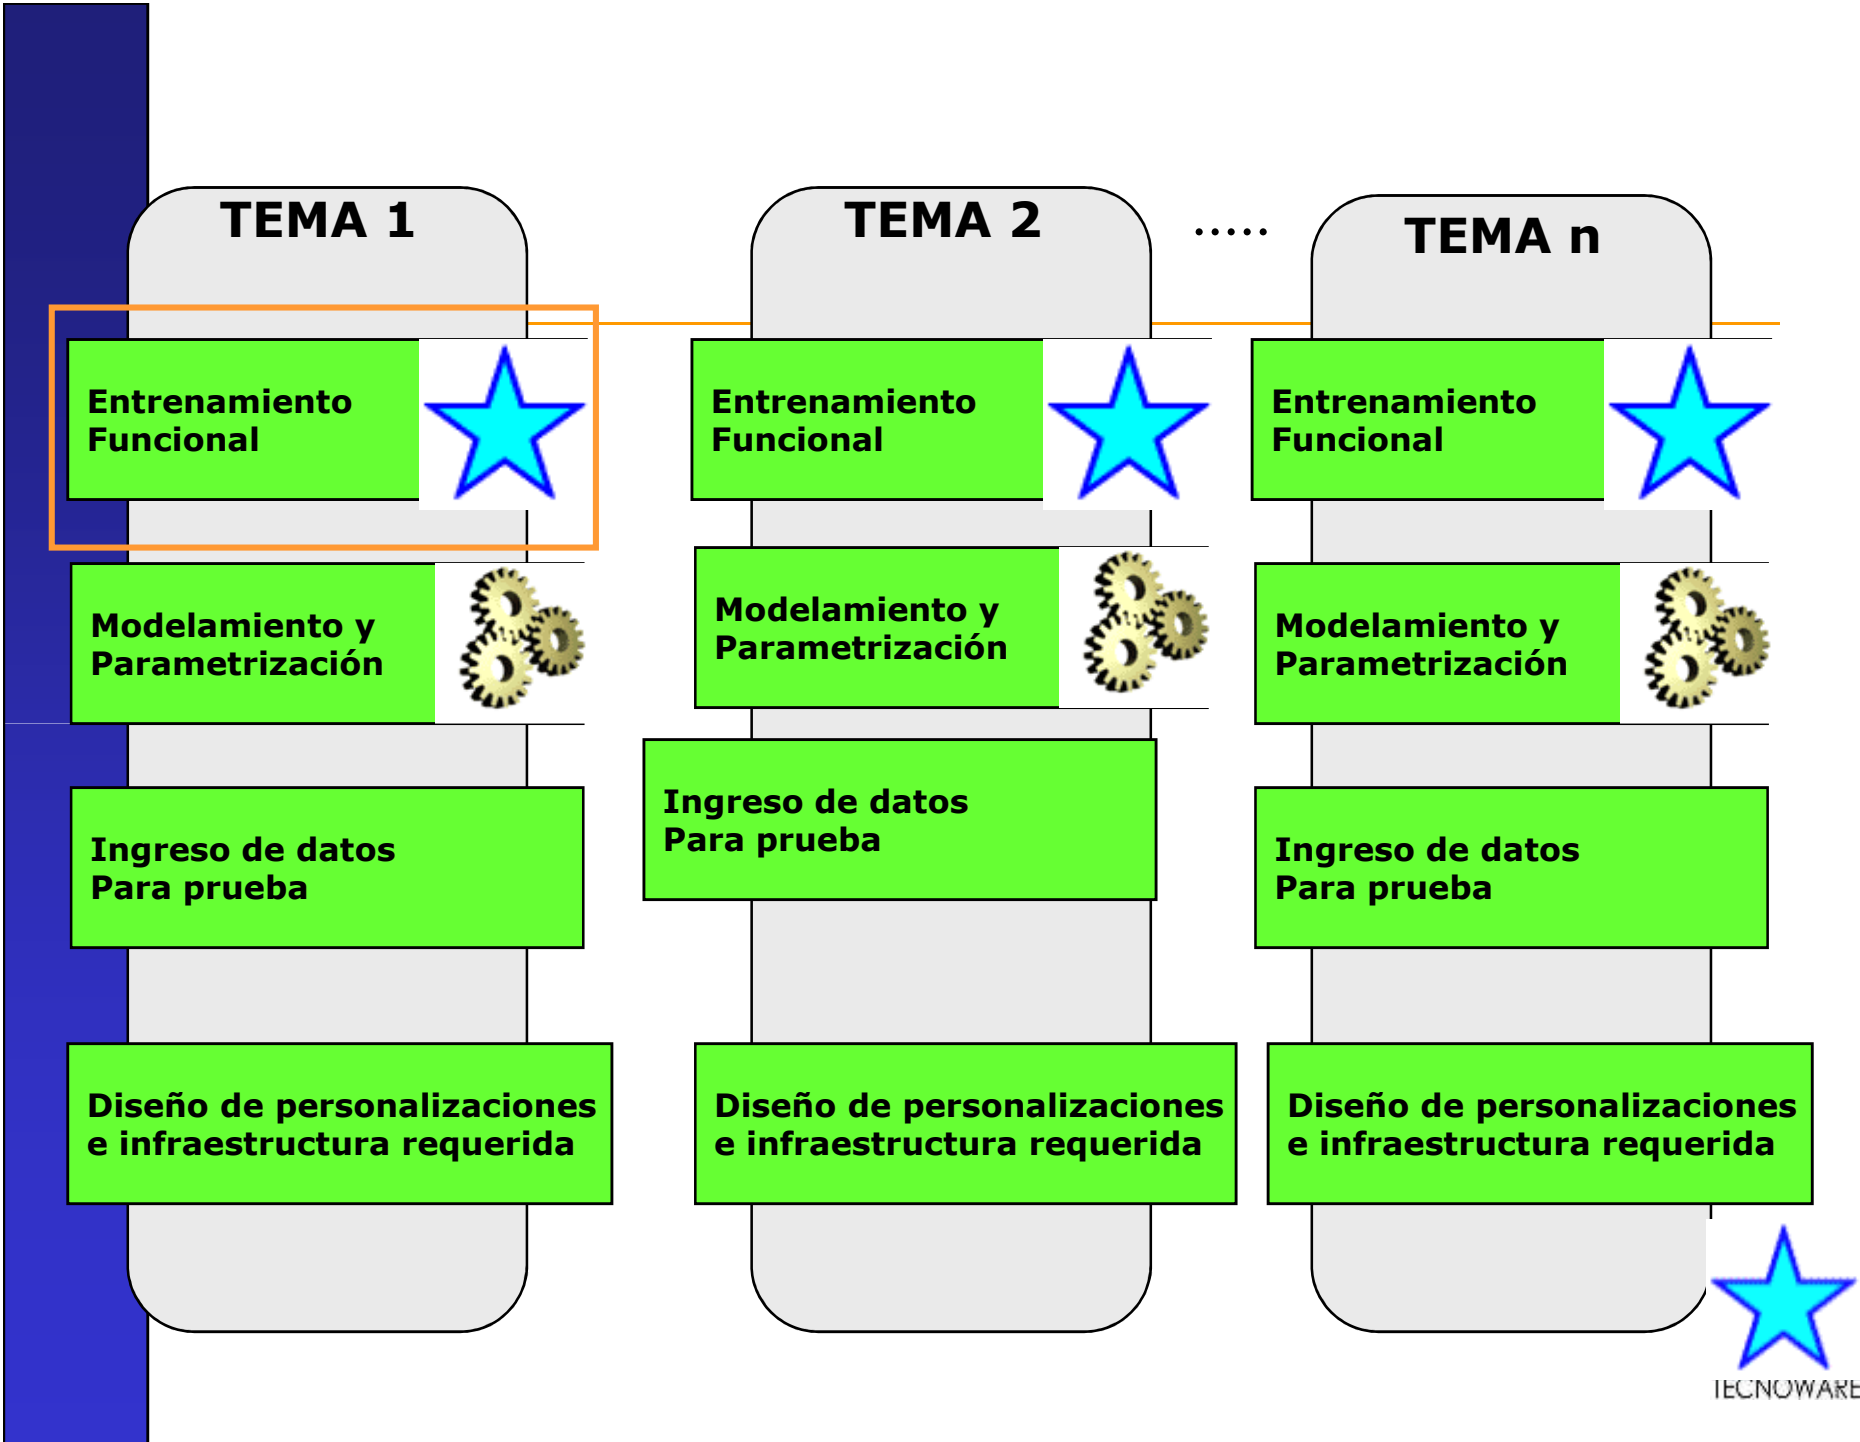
TEMA 1

Entrenamiento Funcional

Modelamiento y Parametrización

Ingreso de datos Para prueba

Diseño de personalizaciones e infraestructura requerida

TEMA 2

Entrenamiento Funcional

Modelamiento y Parametrización

Ingreso de datos Para prueba

Diseño de personalizaciones e infraestructura requerida

.....

TEMA n

Entrenamiento Funcional

Modelamiento y Parametrización

Ingreso de datos Para prueba

Diseño de personalizaciones e infraestructura requerida

TECNOWARE